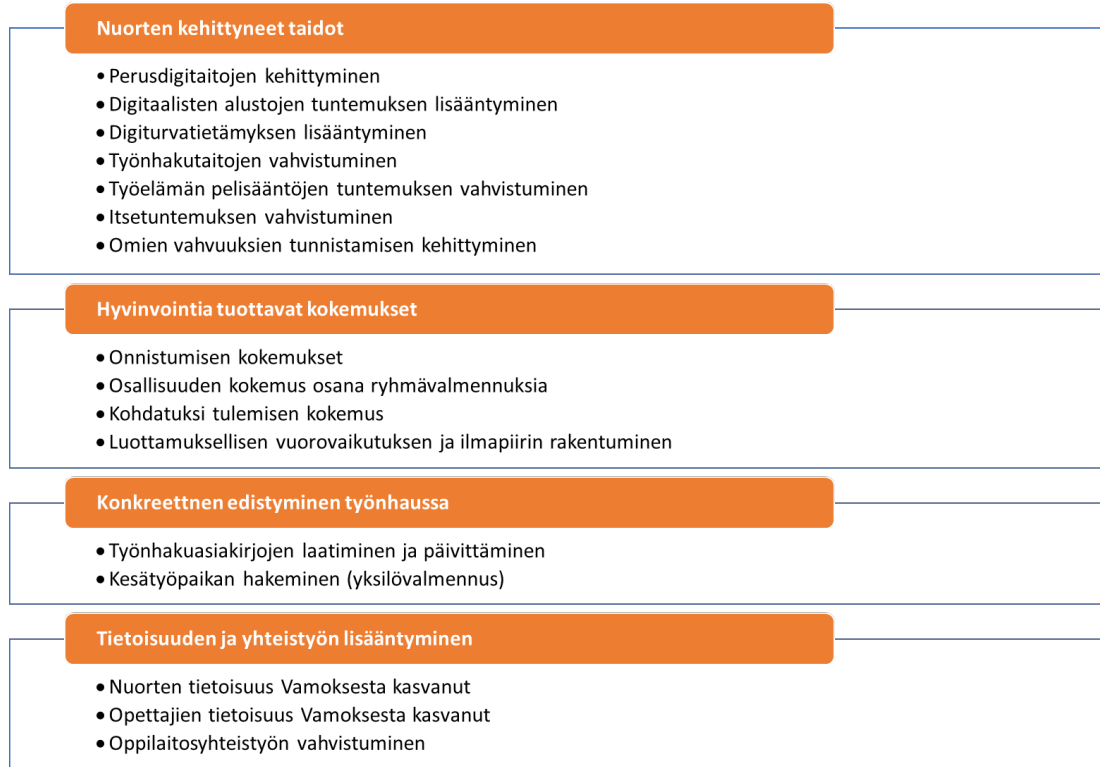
Nuorten kehittyneet taidot

- Perusdigitaitojen kehittyminen
- Digitaalisten alustojen tuntemuksen lisääntyminen
- Digiturvatietämyksen lisääntyminen
- Työnhakutaitojen vahvistuminen
- Työelämän pelisääntöjen tuntemuksen vahvistuminen
- Itsetuntemuksen vahvistuminen
- Omien vahvuuksien tunnistamisen kehittyminen

Hyvinvointia tuottavat kokemukset

- Onnistumisen kokemukset
- Osallisuuden kokemus osana ryhmävalmennuksia
- Kohdatuksi tulemisen kokemus
- Luottamuksellisen vuorovaikutuksen ja ilmapiirin rakentuminen

Konkreettnen edistyminen työnhaussa

- Työnhakuasiakirjojen laatiminen ja päivittäminen
- Kesätyöpaikan hakeminen (yksilövalmennus)

Tietoisuuden ja yhteistyön lisääntyminen

- Nuorten tietoisuus Vamoksesta kasvanut
- Opettajien tietoisuus Vamoksesta kasvanut
- Oppilaitosyhteistyön vahvistuminen